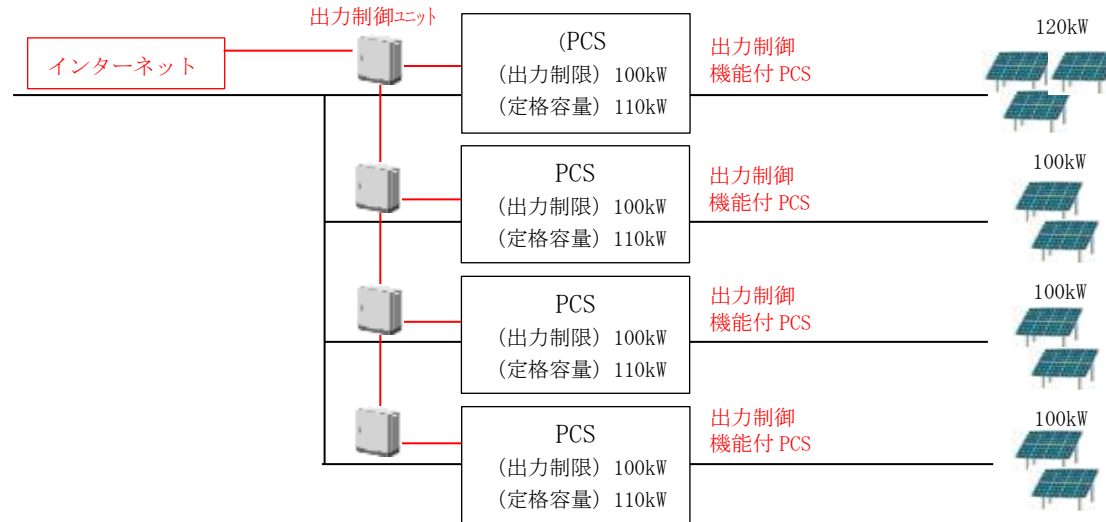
出力制御ユニット

インターネット

(PCS
（出力制限）100kW
（定格容量）110kW

出力制御
機能付 PCS

120kW

PCS
（出力制限）100kW
（定格容量）110kW

出力制御
機能付 PCS

100kW

PCS
（出力制限）100kW
（定格容量）110kW

出力制御
機能付 PCS

100kW

PCS
（出力制限）100kW
（定格容量）110kW

出力制御
機能付 PCS

100kW